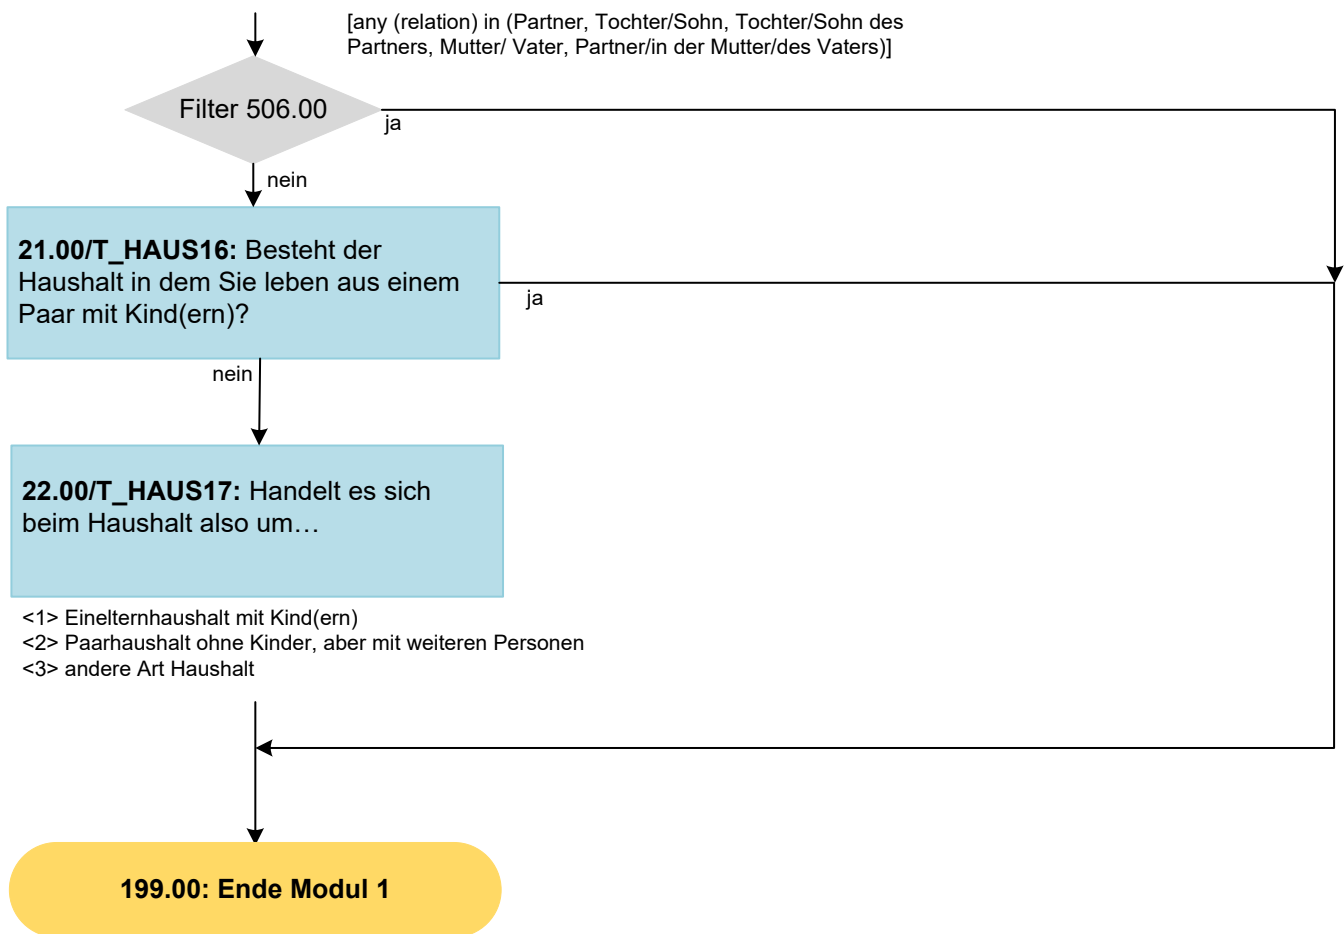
[any (relation) in (Partner, Tochter/Sohn, Tochter/Sohn des Partners, Mutter/ Vater, Partner/in der Mutter/des Vaters)]

Filter 506.00

ja

nein

**21.00/T_HAUS16:** Besteht der Haushalt in dem Sie leben aus einem Paar mit Kind(ern)?

ja

nein

**22.00/T_HAUS17:** Handelt es sich beim Haushalt also um…

<1> Einelternhaushalt mit Kind(ern)
<2> Paarhaushalt ohne Kinder, aber mit weiteren Personen
<3> andere Art Haushalt

**199.00: Ende Modul 1**